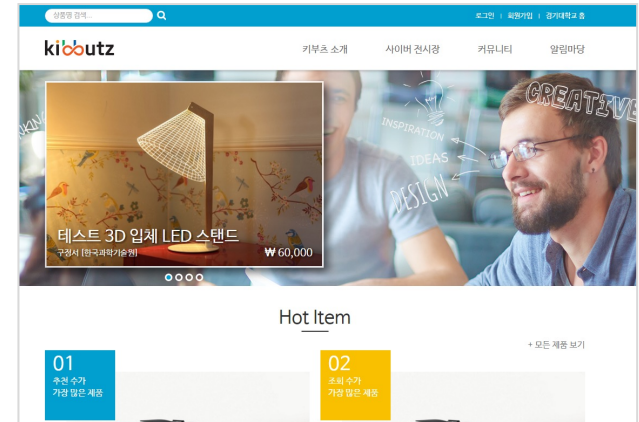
상품명 검색...

로그인 | 회원가입 | 경기대학교 홈

kibbutz

키부츠 소개 사이버 전시장 커뮤니티 알림마당

CREATIVE
INSPIRATION
IDEAS
DESIGN
OKIN

테스트 3D 입체 LED 스탠드
구정서 [한국과학기술원]
₩ 60,000

Hot Item

+ 모든 제품 보기

01
추천 수가
가장 많은 제품

02
조회 수가
가장 많은 제품